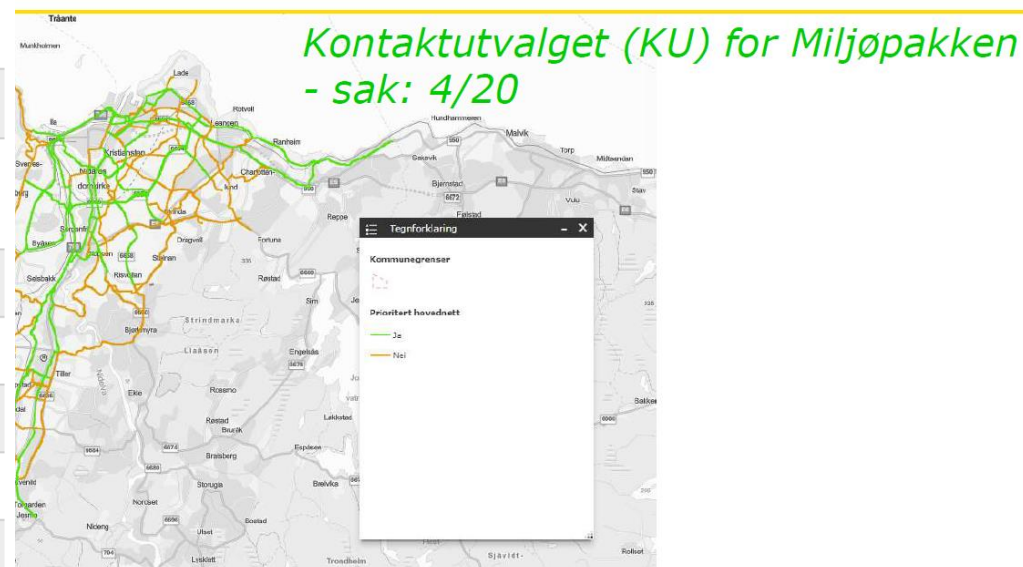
Kontaktutvalget (KU) for Miljøpakken
- sak: 4/20

Tegnforklaring

Kommunegrenser

Prioritert hovednett

Ja

Nei

Tråante
Munkholmen
Lade
Rotvoll
Leangen
Ranheim
Kristiansten
Charlotten-
lund
Hundhammeren
Malvik
Torp
Mostadmark
Saksvik
Bjørnstad
Vulu
Følstad
Repoe
Dragvoll
Fortuna
Byåsen
Steinan
Kråkollen
Rostad
Saupstad
Bjørnmyra
Strindmarka
Lianssen
Engesås
Tiller
Eike
Roeeno
Rostad
Brurok
Lekstad
Espsees
Braisberg
Storuga
Bølvika
Nordset
Nideng
Utset
Bostad
Torgarden
Lisklett
Trondheim
Sjøvikt
Rolset
Bakker
Sim
Jo